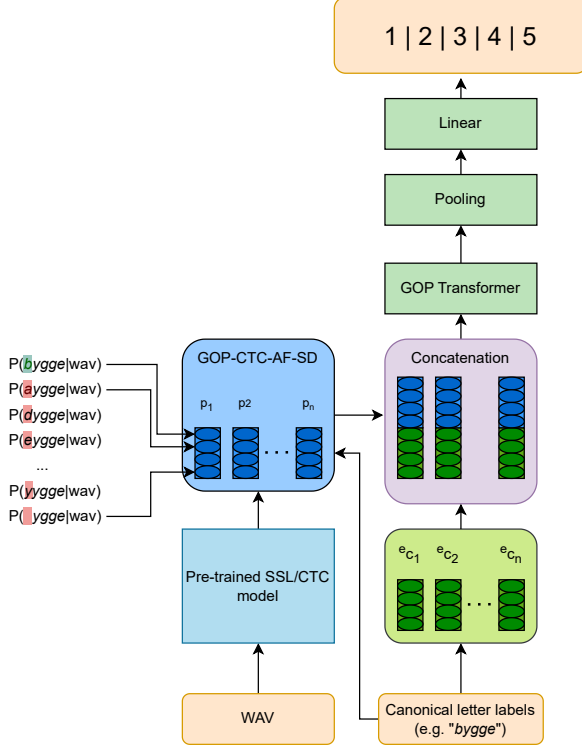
1 | 2 | 3 | 4 | 5

Linear

Pooling

GOP Transformer

P(bygge|wav)
P(aygge|wav)
P(dygge|wav)
P(eygge|wav)
...
P(yygge|wav)
P(ygge|wav)

GOP-CTC-AF-SD

$p_1$ $p2$ $p_n$

...

Concatenation

Pre-trained SSL/CTC model

$e_{c_1}$ $e_{c_2}$ $e_{c_n}$

...

WAV

Canonical letter labels (e.g. "bygge")